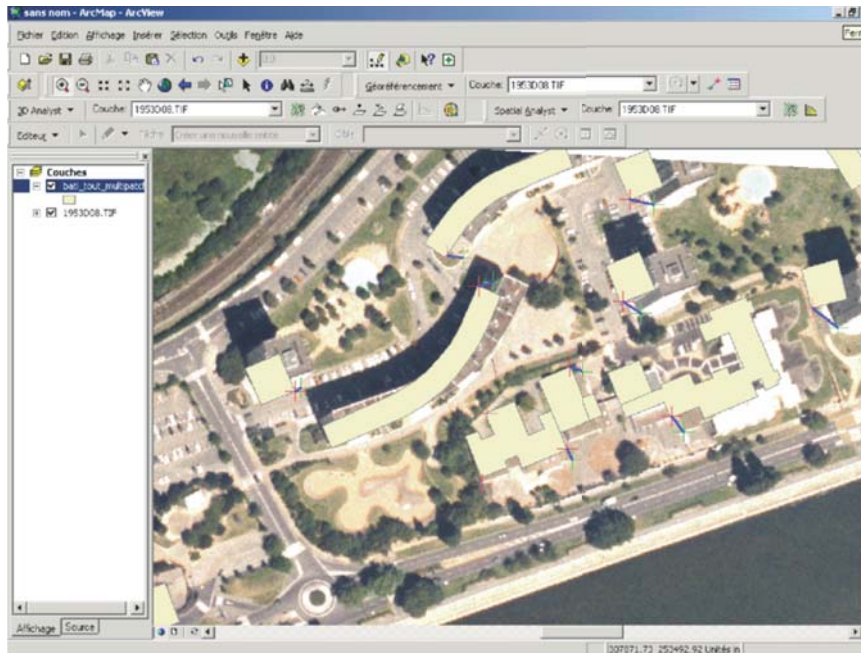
sans nom - ArcMap - ArcView

Fichier Édition Affichage Insérer Sélection Outils Fenêtre Aide

Géoréférencement ▾ Couche: 1953D08.TIF

3D Analyst ▾ Couche: 1953D08.TIF

Spatial Analyst ▾ Couche: 1953D08.TIF

Éditeur ▾ Tâche: Créer une nouvelle entité Cible:

Couches
bati_tout_multipatch
1953D08.TIF

Affichage Source

207071.71 252492.92 Unités in